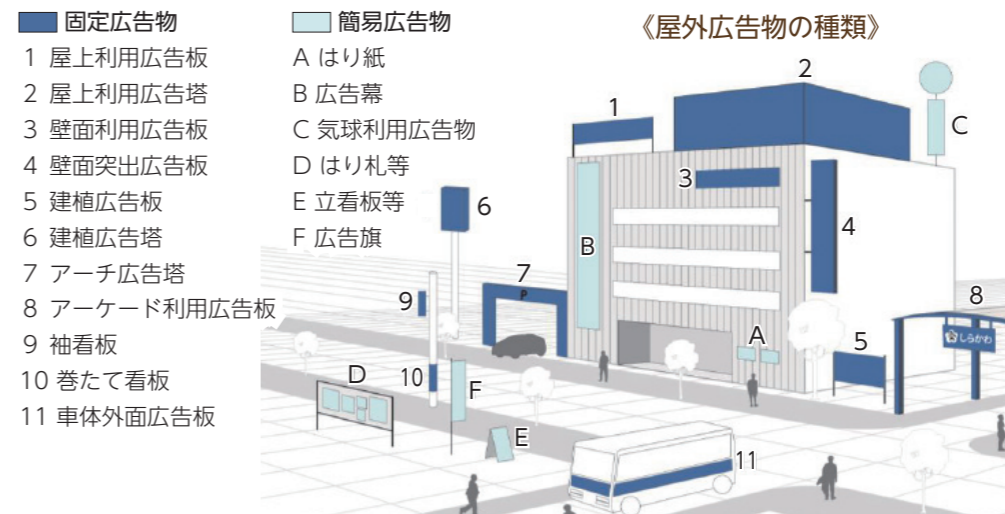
固定広告物
1 屋上利用広告板
2 屋上利用広告塔
3 壁面利用広告板
4 壁面突出広告板
5 建植広告板
6 建植広告塔
7 アーチ広告塔
8 アーケード利用広告板
9 袖看板
10 巻たて看板
11 車体外面広告板

簡易広告物
A はり紙
B 広告幕
C 気球利用広告物
D はり札等
E 立看板等
F 広告旗

《屋外広告物の種類》

1
2
C
3
6
4
B
7
P
9
8
しらかわ
A
5
D
10
F
E
11